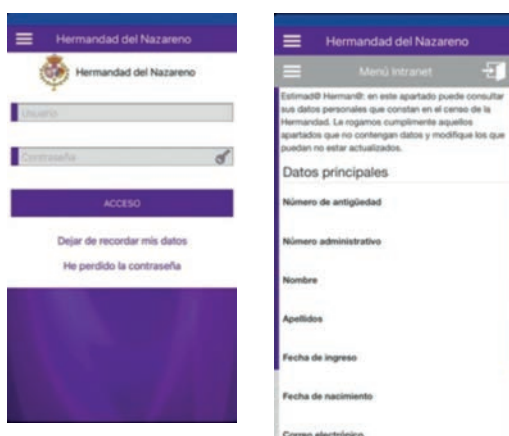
Hermandad del Nazareno

Hermandad del Nazareno

Usuario

Contraseña

ACCESO

Dejar de recordar mis datos

He perdido la contraseña

Hermandad del Nazareno

Menú Intranet

Estimad@ Herman@: en este apartado puede consultar sus datos personales que constan en el censo de la Hermandad. Le rogamos cumplimente aquellos apartados que no contengan datos y modifique los que puedan no estar actualizados.

Datos principales

Número de antigüedad

Número administrativo

Nombre

Apellidos

Fecha de ingreso

Fecha de nacimiento

Correo electrónico